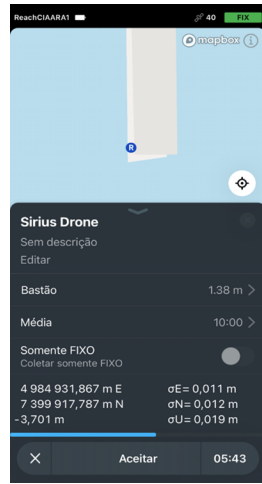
ReachCIAARA1
40 FIX
mapbox
R
Sirius Drone
Sem descrição
Editar
Bastão
1.38 m
Média
10:00
Somente FIXO
Coletar somente FIXO
4 984 931,867 m E
σE= 0,011 m
7 399 917,787 m N
σN= 0,012 m
-3,701 m
σU= 0,019 m
Aceitar
05:43